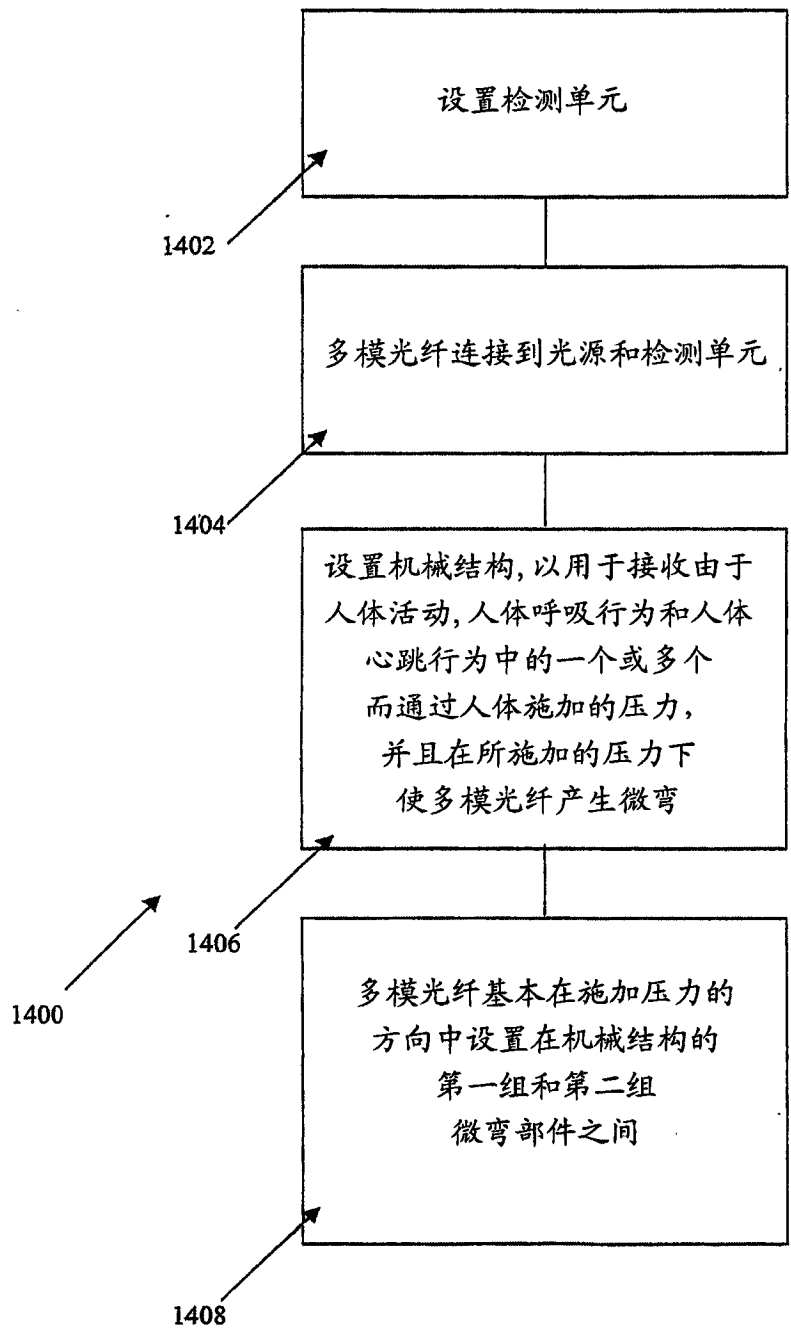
设置检测单元

1402

多模光纤连接到光源和检测单元

1404

设置机械结构，以用于接收由于人体活动，人体呼吸行为和人体心跳行为中的一个或多个而通过人体施加的压力，并且在所施加的压力下使多模光纤产生微弯

1406

1400

多模光纤基本在施加压力的方向中设置在机械结构的第一组和第二组微弯部件之间

1408